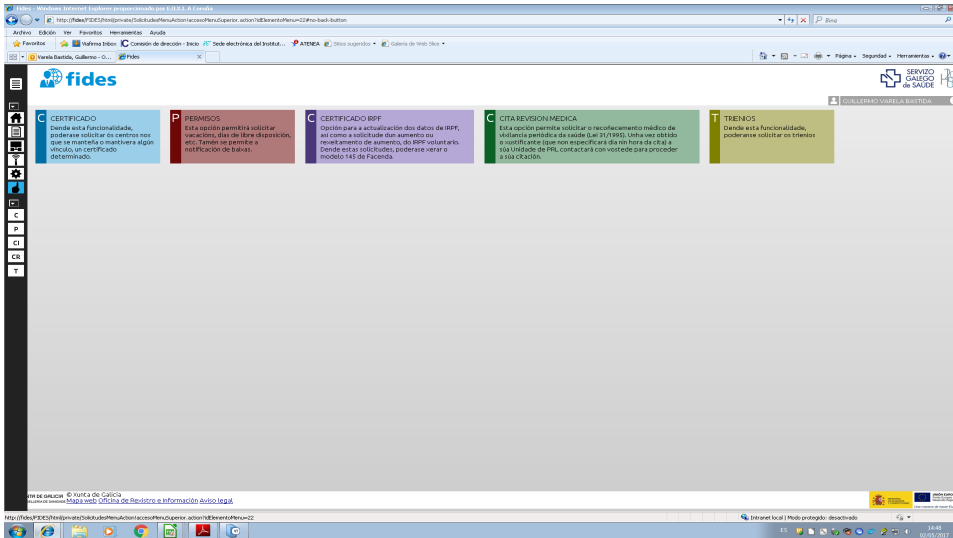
Fides - Windows Internet Explorer proporcionado por E.O.X.I. A Coruña

http://fides/FIDES/html/private/SolicitudesMenuAction!accesoMenuSuperior.action?idElementoMenu=22#no-back-button

Bing

Archivo Edición Ver Favoritos Herramientas Ayuda

Favoritos Vafirma Inbox Comisión de dirección - Inicio Sede electrónica del Institut... ATENEA Sitios sugeridos Galería de Web Slice

Varela Bastida, Guillermo - O... Fides

Página Seguridad Herramientas

fides

SERVIZO GALEGO de SAÚDE

GUILLERMO VARELA BASTIDA

C CERTIFICADO
Dende esta funcionalidade, poderase solicitar os centros nos que se mantevo o mantivera algún vínculo, un certificado determinado.

P PERMISOS
Esta opción permitirá solicitar vacacións, días de libre disposición, etc. Tamén se permite a notificación de baixas.

C CERTIFICADO IRPF
Opción para a actualización dos datos de IRPF, así como a solicitude dun aumento ou revelamento de aumento, do IRPF voluntario. Dende estas solicitudes, poderase verar o modelo 145 de Facenda.

C CITA REVISION MEDICA
Esta opción permite solicitar o recoñecemento médico de vixilancia periódica da saúde (Lei 31/1995). Unha vez obtido o xustificante (que non especificará dia nin hora da cita) a súa Unidade de PRL contactará con vostede para proceder a súa citación.

T TRIENIOS
Dende esta funcionalidade, poderanse solicitar os trienios

C
P
CI
CR
T

XUNTA DE GALICIA © Xunta de Galicia
Mapa web Oficina de Rexistro e Información Aviso legal

http://fides/FIDES/html/private/SolicitudesMenuAction!accesoMenuSuperior.action?idElementoMenu=22

Intranet local | Modo protegido: desactivado

ES 14:48 02/05/2017